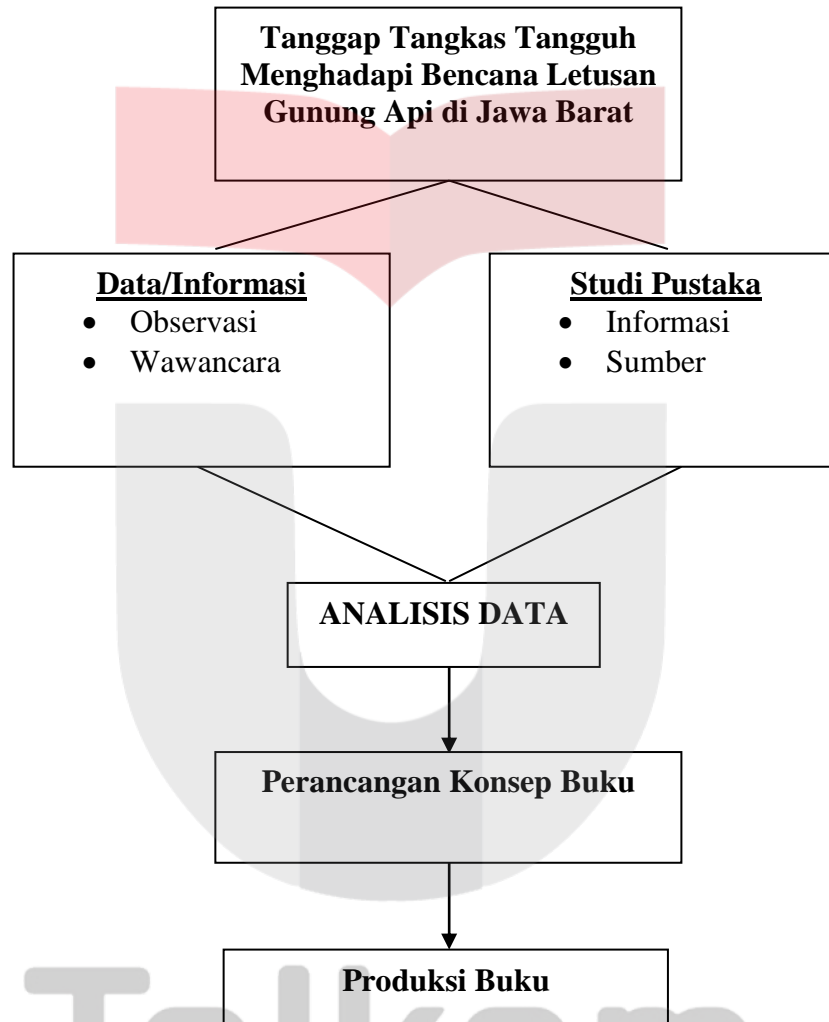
Tanggap Tangkas Tangguh Menghadapi Bencana Letusan Gunung Api di Jawa Barat

Data/Informasi
- Observasi
- Wawancara

Studi Pustaka
- Informasi
- Sumber

ANALISIS DATA

Perancangan Konsep Buku

Produksi Buku

Telkom